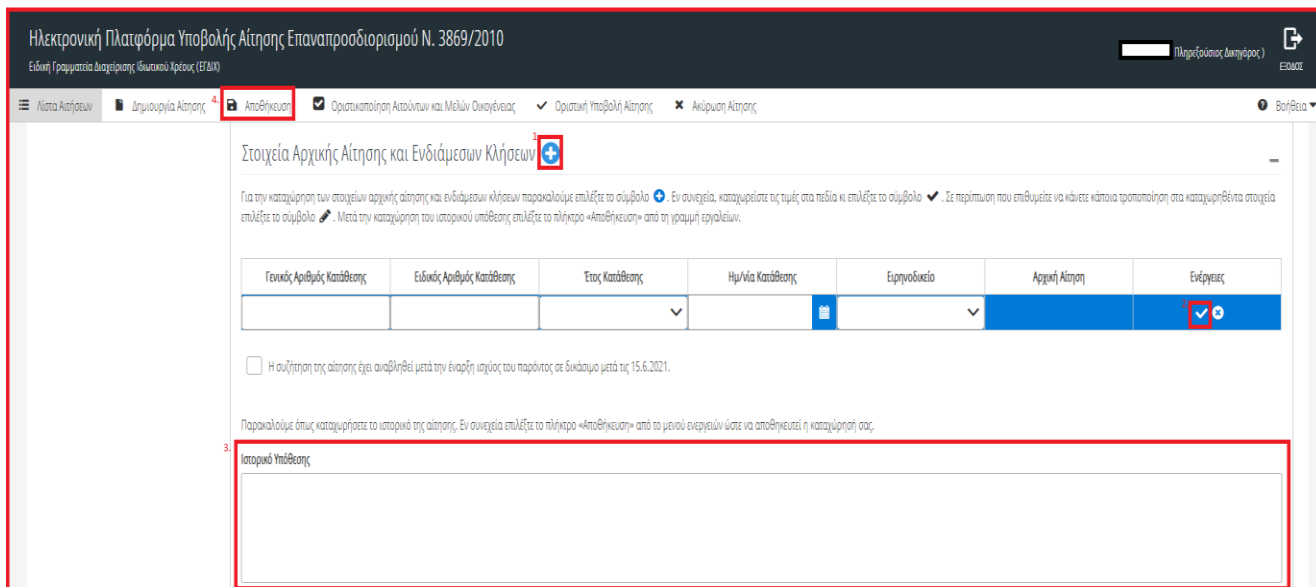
Ηλεκτρονική Πλατφόρμα Υποβολής Αίτησης Επαναπροσδιορισμού Ν. 3869/2010
Ειδική Γραμματεία Διαχείρισης Ιδιωτικού Χρέους (ΕΓΔΙΧ)

(Πληρεξούσιος Δικηγόρος) ΕΞΟΔΟΣ

Λίστα Αιτήσεων Δημιουργία Αίτησης 4. Αποθήκευση Οριστικοποίηση Αιτούντων και Μελών Οικογένειας Οριστική Υποβολή Αίτησης Ακύρωση Αίτησης Βοήθεια

Στοιχεία Αρχικής Αίτησης και Ενδιάμεσων Κλήσεων 1.

Για την καταχώρηση των στοιχείων αρχικής αίτησης και ενδιάμεσων κλήσεων παρακαλούμε επιλέξτε το σύμβολο. Εν συνεχεία, καταχωρείστε τις τιμές στα πεδία κι επιλέξτε το σύμβολο. Σε περίπτωση που επιθυμείτε να κάνετε κάποια τροποποίηση στα καταχωρηθέντα στοιχεία επιλέξτε το σύμβολο. Μετά την καταχώρηση του ιστορικού υπόθεσης επιλέξτε το πλήκτρο «Αποθήκευση» από τη γραμμή εργαλείων.

| Γενικός Αριθμός Κατάθεσης | Ειδικός Αριθμός Κατάθεσης | Έτος Κατάθεσης | Ημ/νία Κατάθεσης | Ειρηνοδικείο | Αρχική Αίτηση | Ενέργειες |
|---|---|---|---|---|---|---|
| | | | | | | 2. |

Η συζήτηση της αίτησης έχει αναβληθεί μετά την έναρξη ισχύος του παρόντος σε δικάσιμο μετά τις 15.6.2021.

Παρακαλούμε όπως καταχωρήσετε το ιστορικό της αίτησης. Εν συνεχεία επιλέξτε το πλήκτρο «Αποθήκευση» από το μενού ενεργειών ώστε να αποθηκευτεί η καταχώρησή σας.

3.
Ιστορικό Υπόθεσης